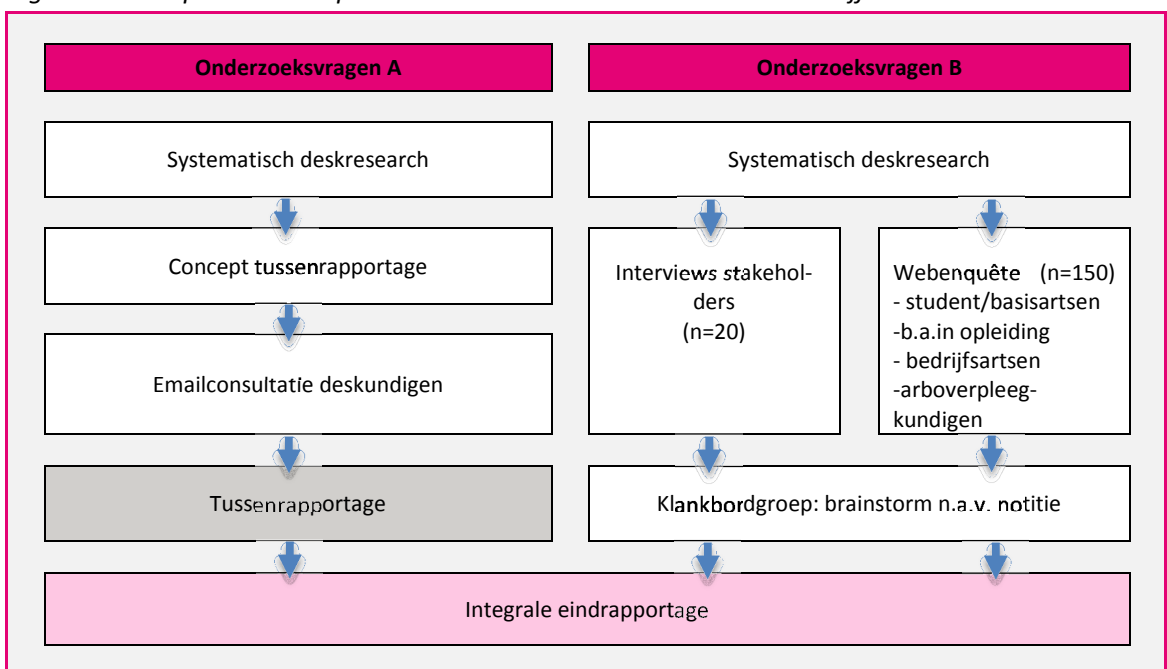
Onderzoeksvragen A

Onderzoeksvragen B

Systematisch deskresearch

Systematisch deskresearch

Concept tussenrapportage

Interviews stakeholders (n=20)

Webenquête (n=150)
- student/basisartsen
-b.a.in opleiding
- bedrijfsartsen
-arboverpleegkundigen

Emailconsultatie deskundigen

Tussenrapportage

Klankbordgroep: brainstorm n.a.v. notitie

Integrale eindrapportage